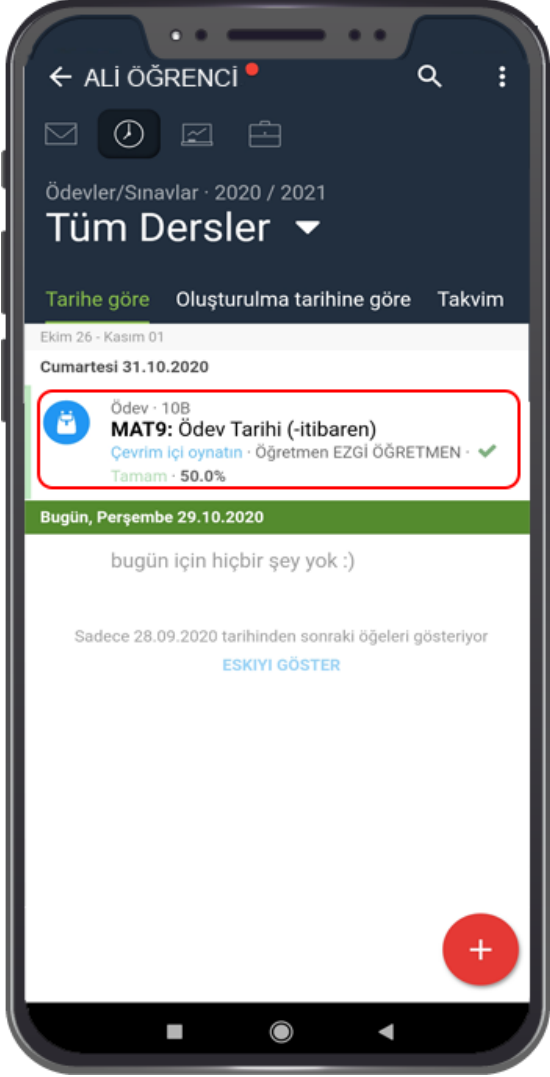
ALİ ÖĞRENCİ

Ödevler/Sınavlar · 2020 / 2021
Tüm Dersler

Tarihe göre Oluşturulma tarihine göre Takvim

Ekim 26 - Kasım 01

Cumartesi 31.10.2020

Ödev · 10B
MAT9: Ödev Tarihi (-itibaren)
Çevrim içi oynatın · Öğretmen EZGİ ÖĞRETMEN ·
Tamam · 50.0%

Bugün, Perşembe 29.10.2020

bugün için hiçbir şey yok :)

Sadece 28.09.2020 tarihinden sonraki öğeleri gösteriyor
ESKIYI GÖSTER

+